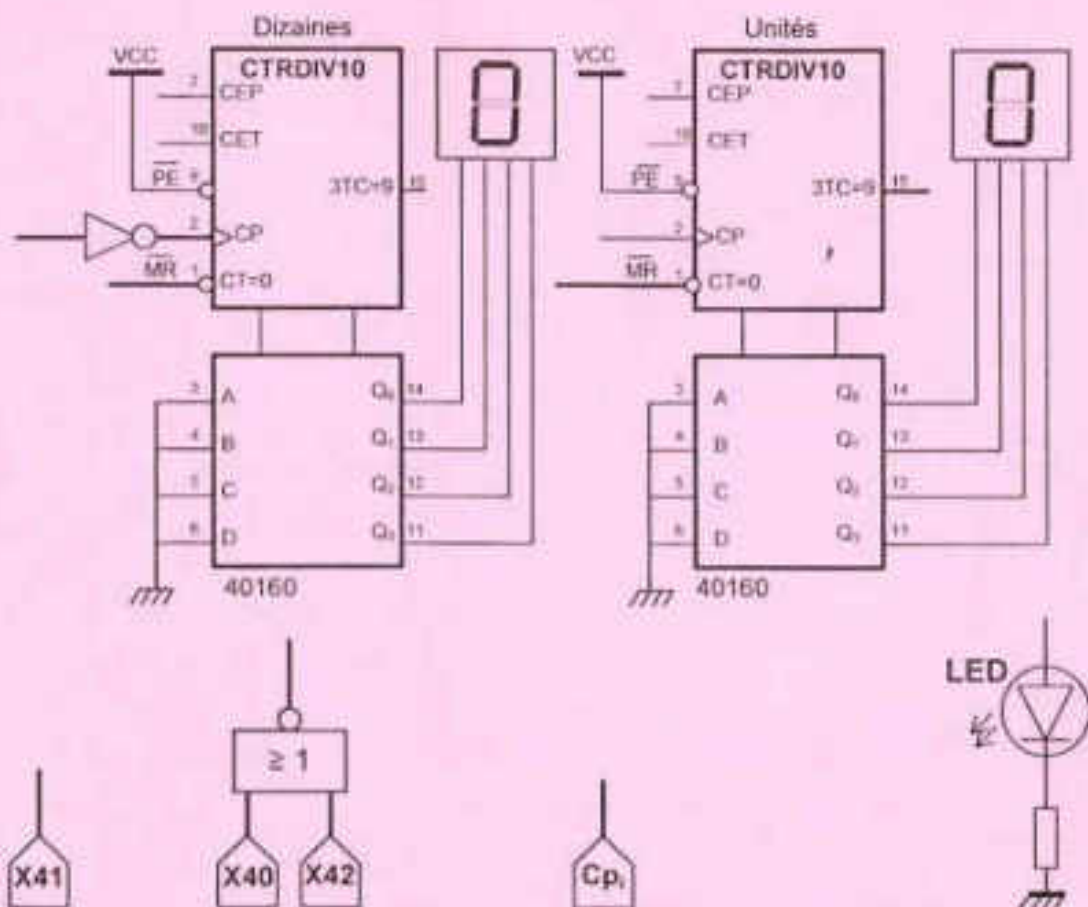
Dizaines

VCC

CTRDIV10

7 CEP

10 CET

$\overline{PE}$ 9

3TC=9 15

2 >CP

$\overline{MR}$ 1 CT=0

3 A

4 B

5 C

6 D

$Q_0$ 14

$Q_1$ 13

$Q_2$ 12

$Q_3$ 11

40160

Unités

VCC

CTRDIV10

7 CEP

10 CET

$\overline{PE}$ 9

3TC=9 15

2 >CP

$\overline{MR}$ 1 CT=0

3 A

4 B

5 C

6 D

$Q_0$ 14

$Q_1$ 13

$Q_2$ 12

$Q_3$ 11

40160

LED

≥ 1

X41

X40

X42

$Cp_1$